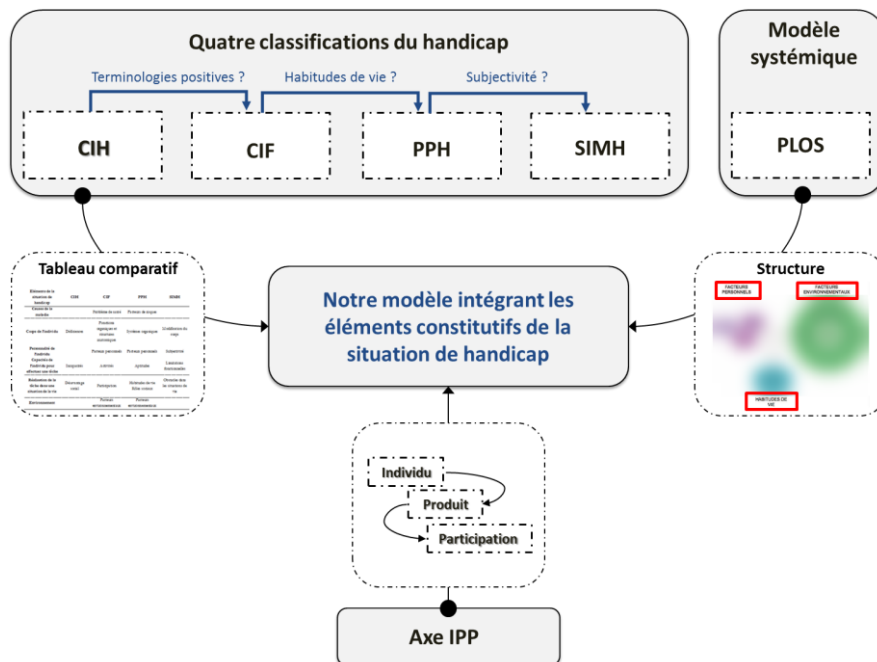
Quatre classifications du handicap

Terminologies positives ?

Habitudes de vie ?

Subjectivité ?

CIH

CIF

PPH

SIMH

Modèle systémique

PLOS

Tableau comparatif

| Éléments de la situation de handicap | CIH | CIF | PPH | SIMH |
|---|---|---|---|---|
| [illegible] | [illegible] | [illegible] | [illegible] | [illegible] |

Notre modèle intégrant les éléments constitutifs de la situation de handicap

Structure

FACTEURS PERSONNELS

FACTEURS ENVIRONNEMENTAUX

HABITUDES DE VIE

Individu

Produit

Participation

Axe IPP